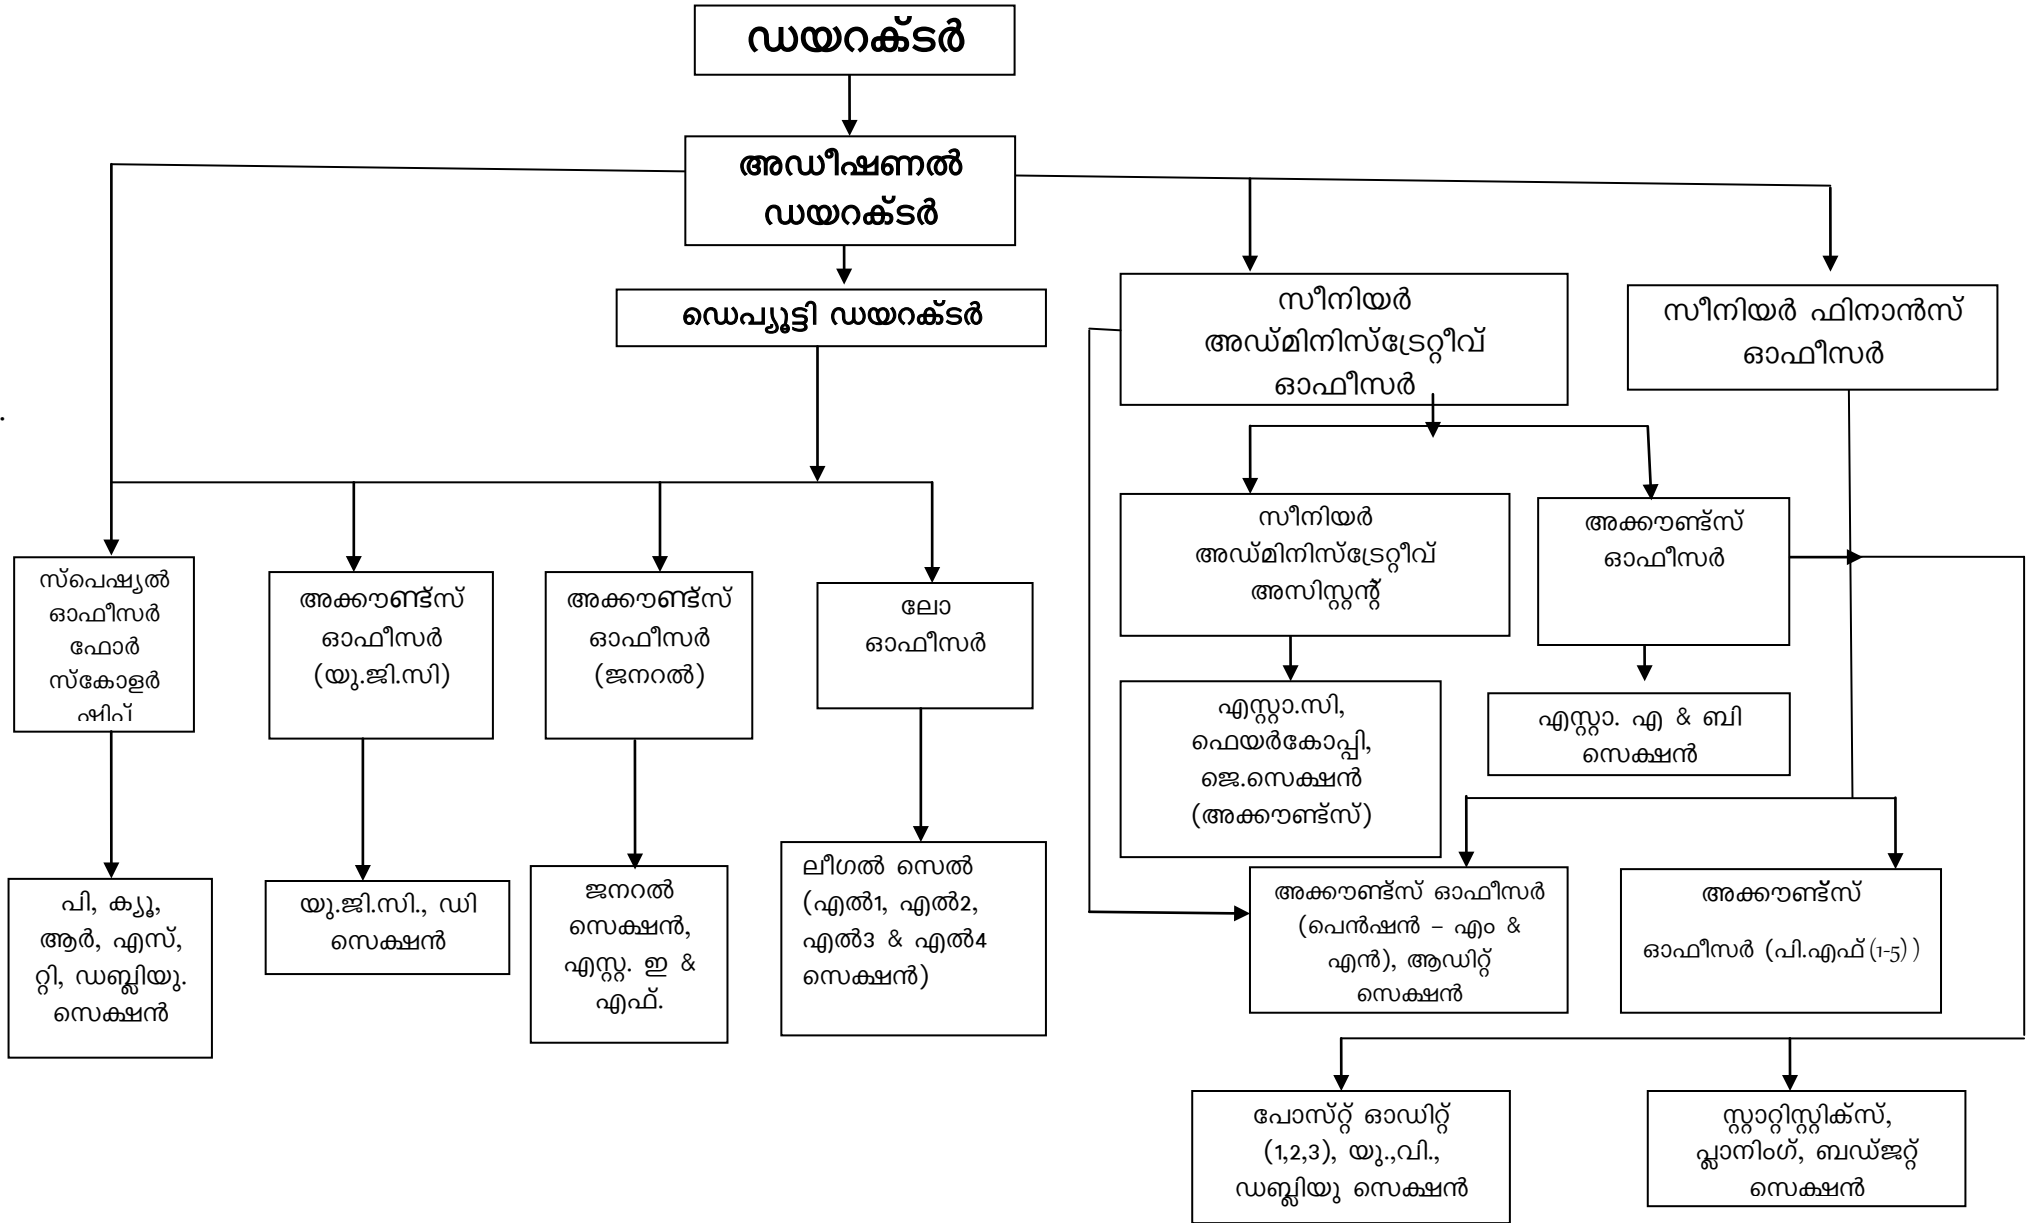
ഡയറക്ടർ

അഡീഷണൽ ഡയറക്ടർ

ഡെപ്യൂട്ടി ഡയറക്ടർ

സീനിയർ അഡ്മിനിസ്ട്രേറ്റീവ് ഓഫീസർ

സീനിയർ ഫിനാൻസ് ഓഫീസർ

സ്പെഷ്യൽ ഓഫീസർ ഫോർ സ്കോളർ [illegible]

അക്കൗണ്ട്സ് ഓഫീസർ (യു.ജി.സി)

അക്കൗണ്ട്സ് ഓഫീസർ (ജനറൽ)

ലോ ഓഫീസർ

സീനിയർ അഡ്മിനിസ്ട്രേറ്റീവ് അസിസ്റ്റന്റ്

അക്കൗണ്ട്സ് ഓഫീസർ

എസ്റ്റാ.സി, ഫെയർകോപ്പി, ജെ.സെക്ഷൻ (അക്കൗണ്ട്സ്)

എസ്റ്റാ. എ & ബി സെക്ഷൻ

പി, ക്യൂ, ആർ, എസ്, റ്റി, ഡബ്ലിയു. സെക്ഷൻ

യു.ജി.സി., ഡി സെക്ഷൻ

ജനറൽ സെക്ഷൻ, എസ്റ്റ. ഇ & എഫ്.

ലീഗൽ സെൽ (എൽ1, എൽ2, എൽ3 & എൽ4 സെക്ഷൻ)

അക്കൗണ്ട്സ് ഓഫീസർ (പെൻഷൻ – എം & എൻ), ആഡിറ്റ് സെക്ഷൻ

അക്കൗണ്ട്സ് ഓഫീസർ (പി.എഫ് (1-5))

പോസ്റ്റ് ഓഡിറ്റ് (1,2,3), യു.,വി., ഡബ്ലിയു സെക്ഷൻ

സ്റ്റാറ്റിസ്റ്റിക്സ്, പ്ലാനിംഗ്, ബഡ്ജറ്റ് സെക്ഷൻ